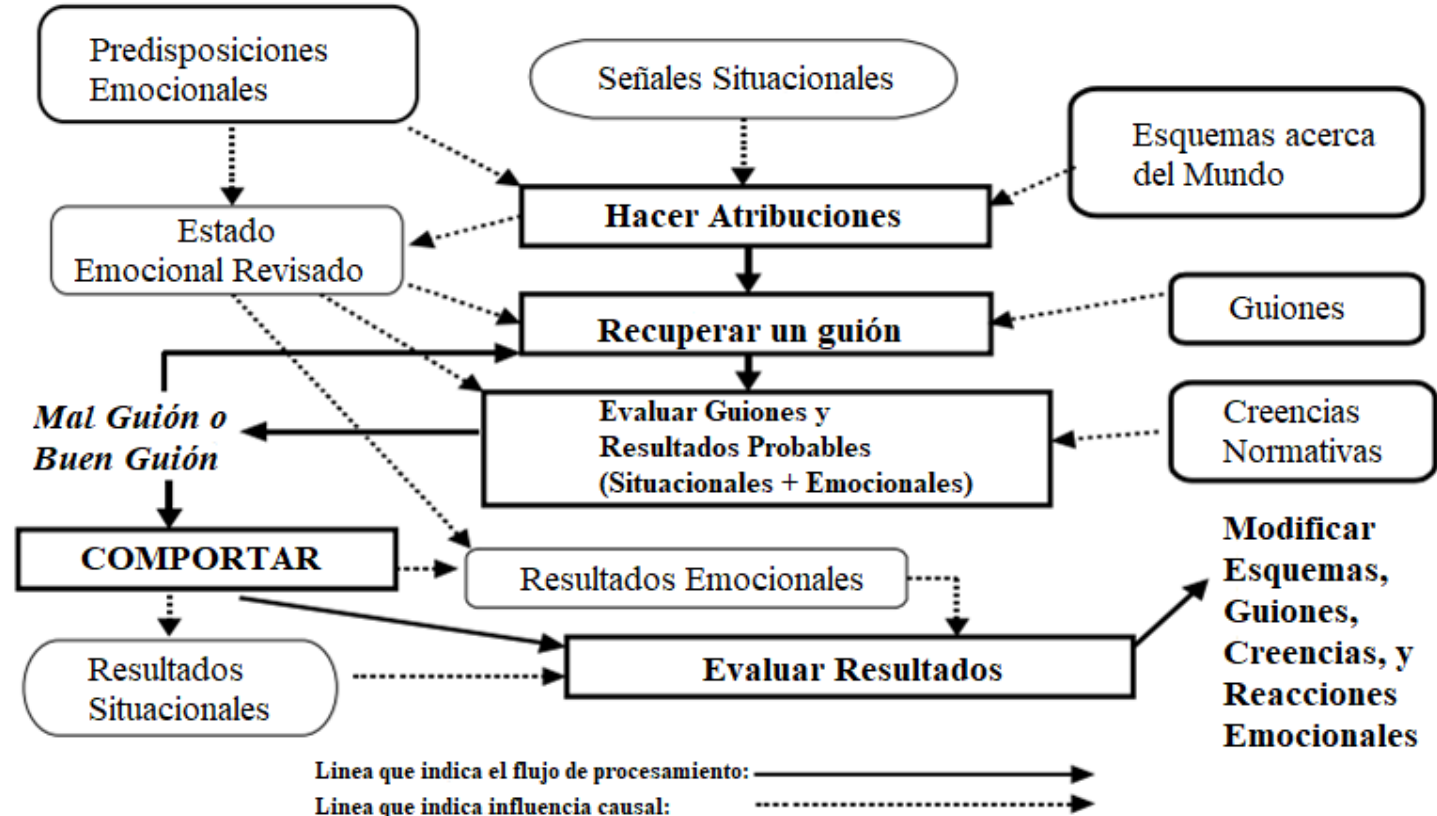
Predisposiciones Emocionales

Señales Situacionales

Esquemas acerca del Mundo

Estado Emocional Revisado

Hacer Atribuciones

Recuperar un guión

Guiones

Mal Guión o Buen Guión

Evaluar Guiones y Resultados Probables (Situacionales + Emocionales)

Creencias Normativas

COMPORTAR

Resultados Emocionales

Modificar Esquemas, Guiones, Creencias, y Reacciones Emocionales

Resultados Situacionales

Evaluar Resultados

Linea que indica el flujo de procesamiento:

Linea que indica influencia causal: